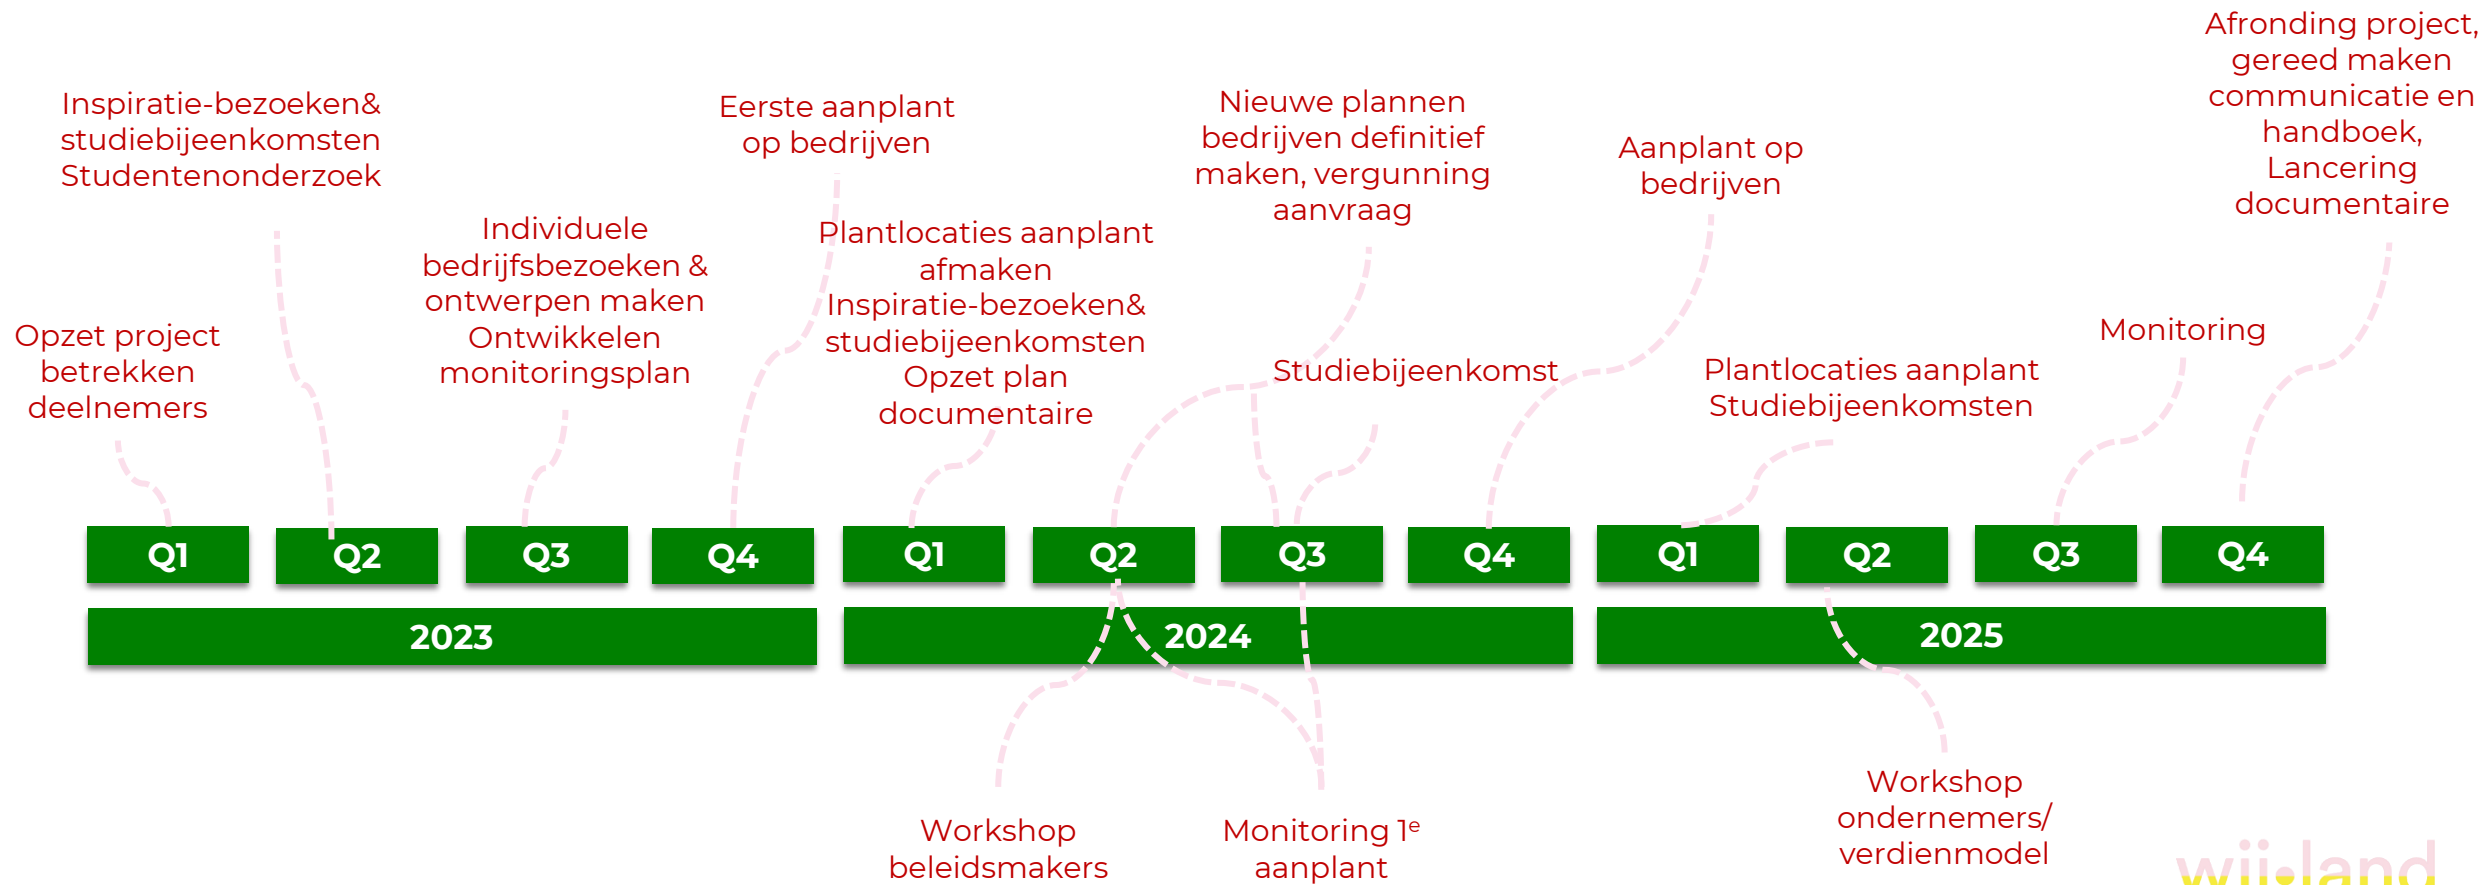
Afronding project, gereed maken communicatie en handboek, Lancering documentaire

Inspiratie-bezoeken& studiebijeenkomsten Studentenonderzoek

Eerste aanplant op bedrijven

Nieuwe plannen bedrijven definitief maken, vergunning aanvraag

Aanplant op bedrijven

Individuele bedrijfsbezoeken & ontwerpen maken Ontwikkelen monitoringsplan

Plantlocaties aanplant afmaken Inspiratie-bezoeken& studiebijeenkomsten Opzet plan documentaire

Opzet project betrekken deelnemers

Monitoring

Studiebijeenkomst

Plantlocaties aanplant Studiebijeenkomsten

Q1 Q2 Q3 Q4 Q1 Q2 Q3 Q4 Q1 Q2 Q3 Q4

2023

2024

2025

Workshop ondernemers/ verdienmodel

Workshop beleidsmakers

Monitoring 1$^e$ aanplant

wij.land